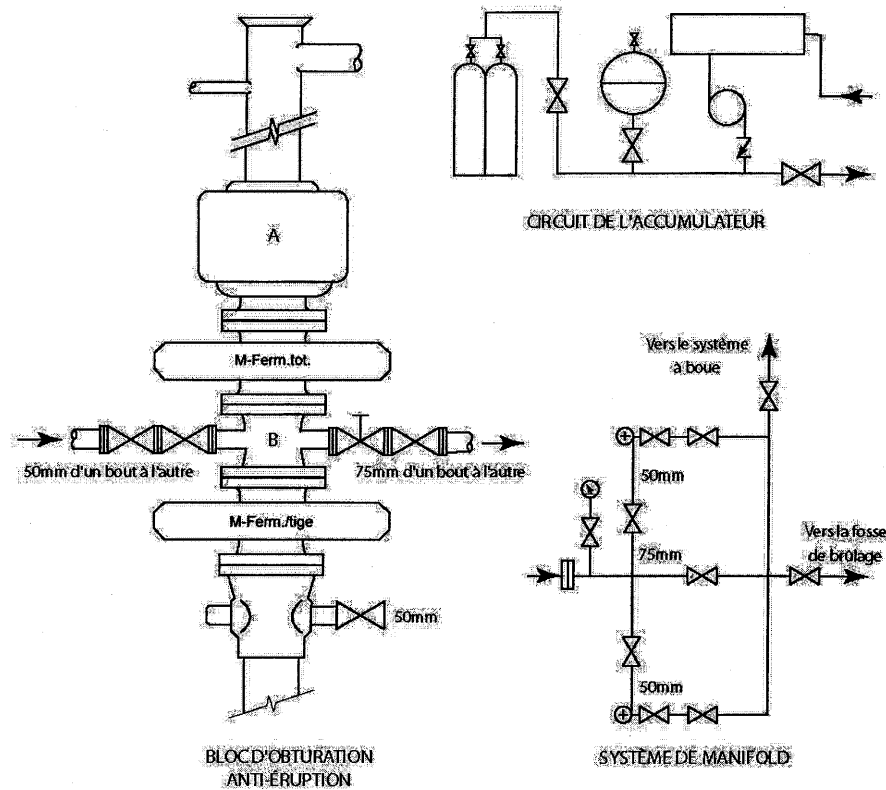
CIRCUIT DE L'ACCUMULATEUR

A

M-Ferm.tot.

B

50mm d'un bout à l'autre

75mm d'un bout à l'autre

M-Ferm./tige

50mm

BLOC D'OBTURATION ANTI-ÉRUPTION

Vers le système à boue

50mm

75mm

Vers la fosse de brûlage

50mm

SYSTÈME DE MANIFOLD